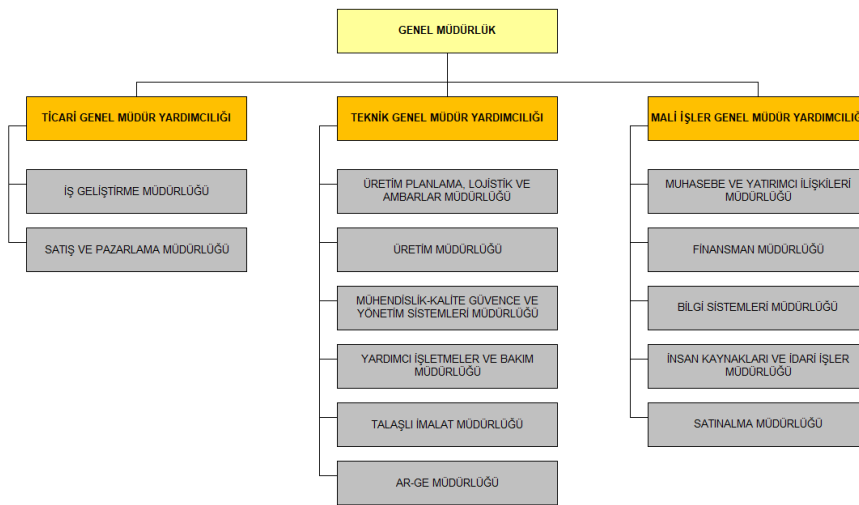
GENEL MÜDÜRLÜK

TİCARİ GENEL MÜDÜR YARDIMCILIĞI

İŞ GELİŞTİRME MÜDÜRLÜĞÜ

SATIŞ VE PAZARLAMA MÜDÜRLÜĞÜ

TEKNİK GENEL MÜDÜR YARDIMCILIĞI

ÜRETİM PLANLAMA, LOJİSTİK VE AMBARLAR MÜDÜRLÜĞÜ

ÜRETİM MÜDÜRLÜĞÜ

MÜHENDİSLİK-KALİTE GÜVENCE VE YÖNETİM SİSTEMLERİ MÜDÜRLÜĞÜ

YARDIMCI İŞLETMELER VE BAKIM MÜDÜRLÜĞÜ

TALAŞLI İMALAT MÜDÜRLÜĞÜ

AR-GE MÜDÜRLÜĞÜ

MALİ İŞLER GENEL MÜDÜR YARDIMCILIĞ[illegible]

MUHASEBE VE YATIRIMCI İLİŞKİLERİ MÜDÜRLÜĞÜ

FİNANSMAN MÜDÜRLÜĞÜ

BİLGİ SİSTEMLERİ MÜDÜRLÜĞÜ

İNSAN KAYNAKLARI VE İDARİ İŞLER MÜDÜRLÜĞÜ

SATINALMA MÜDÜRLÜĞÜ